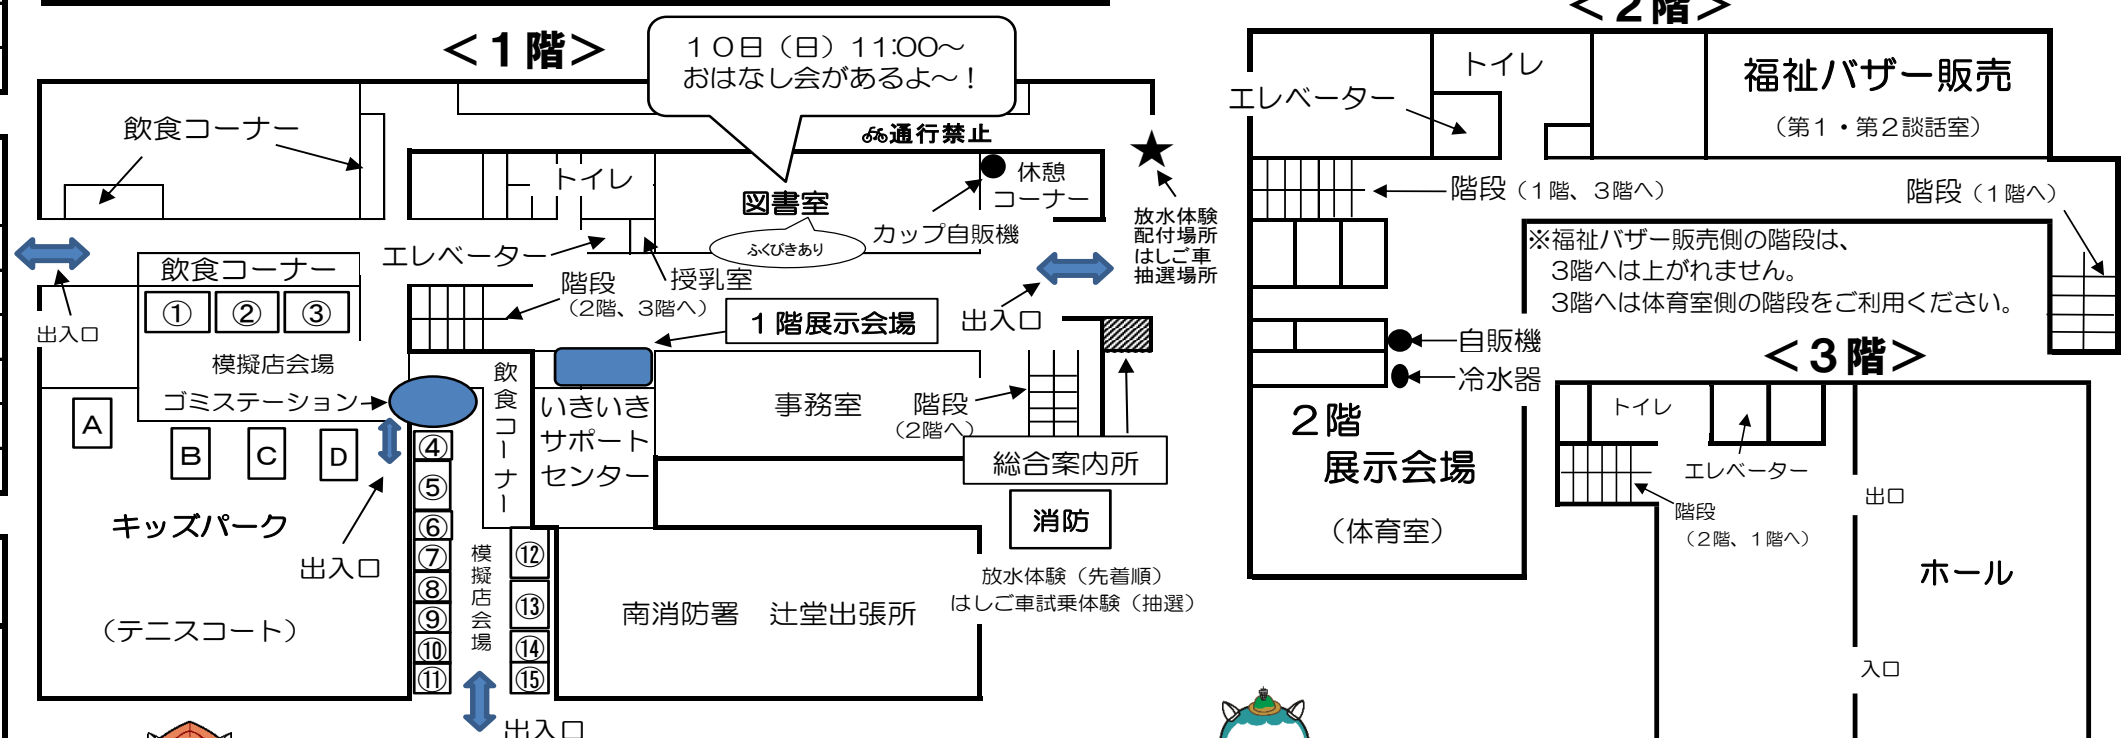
＜１階＞

１０日（日）11:00～
おはなし会があるよ～！

飲食コーナー

🚳通行禁止

トイレ

図書室

ふくびきあり

休憩コーナー

カップ自販機

放水体験
配付場所
はしご車
抽選場所

エレベーター

授乳室

飲食コーナー

①　②　③

模擬店会場

階段
（2階、3階へ）

１階展示会場

出入口

出入口

ゴミステーション

飲食コーナー

いきいきサポートセンター

事務室

階段
（2階へ）

A

B　C　D

④

⑤

⑥

⑦

⑧

⑨

⑩

⑪

総合案内所

消防

キッズパーク

出入口

（テニスコート）

模擬店会場

⑫

⑬

⑭

⑮

南消防署　辻堂出張所

放水体験（先着順）
はしご車試乗体験（抽選）

出入口

＜２階＞

トイレ

エレベーター

福祉バザー販売
（第１・第２談話室）

階段（１階、３階へ）

階段（１階へ）

※福祉バザー販売側の階段は、
3階へは上がれません。
3階へは体育室側の階段をご利用ください。

自販機

冷水器

２階
展示会場
（体育室）

＜３階＞

トイレ

エレベーター

階段
（2階、１階へ）

出口

ホール

入口